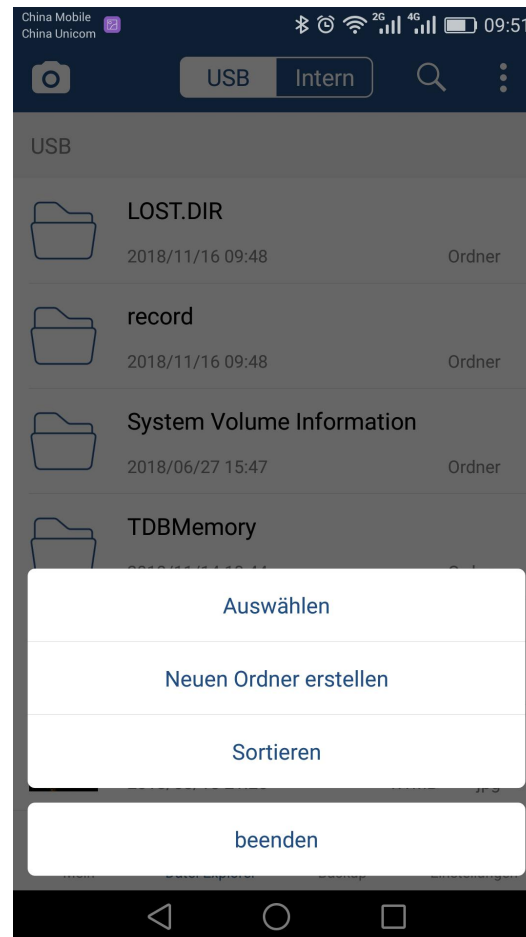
China Mobile
China Unicom
2G 4G 09:51

USB
Intern

USB

LOST.DIR
2018/11/16 09:48
Ordner

record
2018/11/16 09:48
Ordner

System Volume Information
2018/06/27 15:47
Ordner

TDBMemory
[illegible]

Auswählen

Neuen Ordner erstellen

Sortieren

beenden